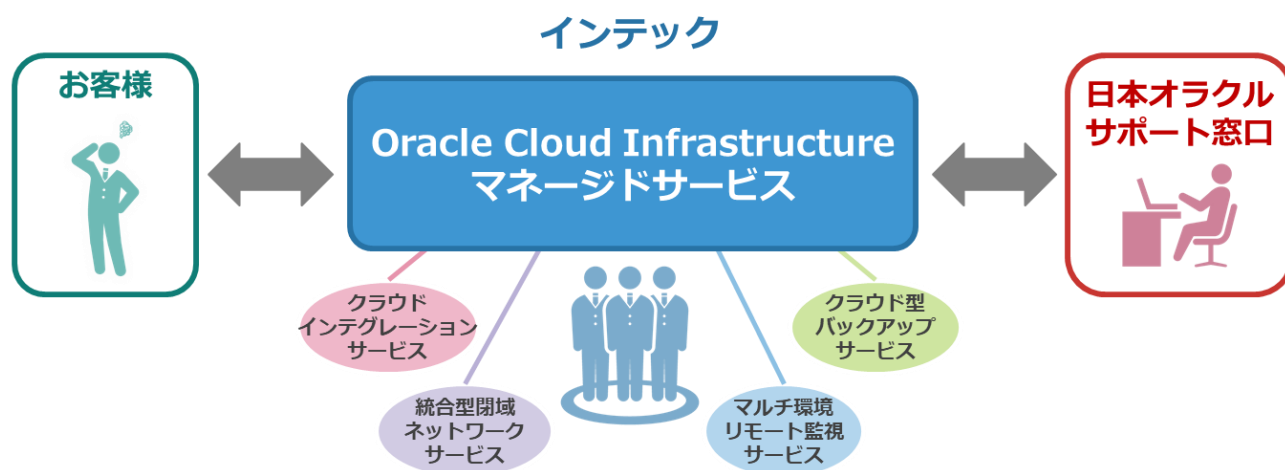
インテック

お客様

Oracle Cloud Infrastructure
マネージドサービス

日本オラクル
サポート窓口

クラウド
インテグレーション
サービス

統合型閉域
ネットワーク
サービス

マルチ環境
リモート監視
サービス

クラウド型
バックアップ
サービス